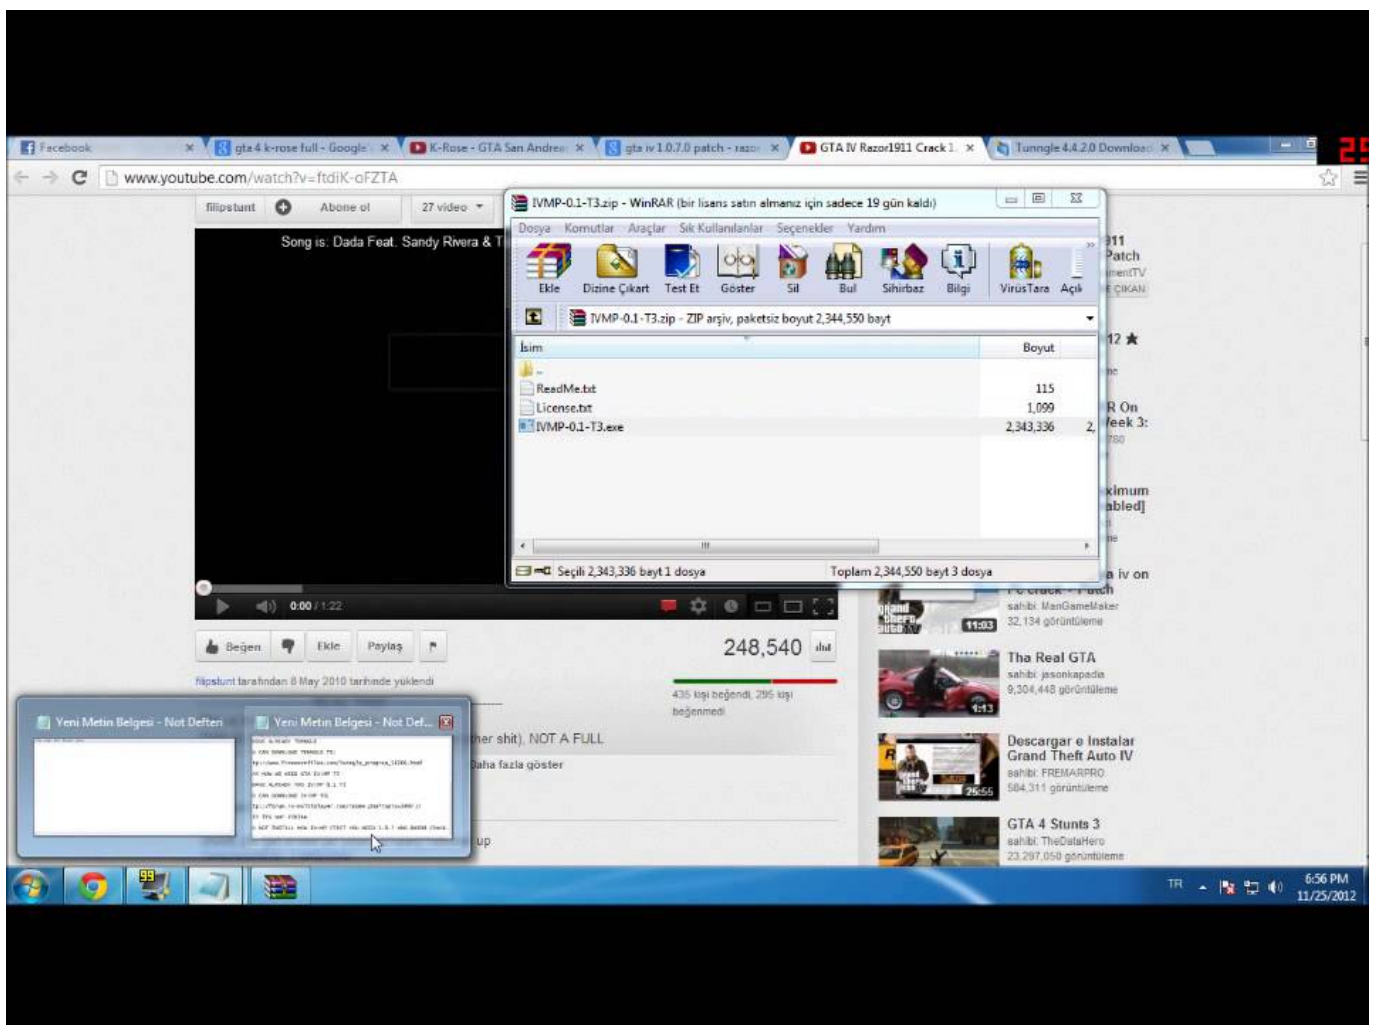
Facebook
gta 4 k-rose full - Google
K-Rose - GTA San Andreas
gta iv 1.0.7.0 patch - razor
GTA IV Razor1911 Crack 1
Tunngle 4.4.2.0 Download

www.youtube.com/watch?v=ftdiK-oFZTA

filipstunt
Abone ol
27 video

Song is: Dada Feat. Sandy Rivera & T

0:00 / 1:22

Beğen
Ekle
Paylaş

248,540

filipstunt tarafından 8 May 2010 tarihinde yüklendi

435 kişi beğendi, 295 kişi beğenmedi

her shit), NOT A FULL
Daha fazla göster

up

IVMP-0.1-T3.zip - WinRAR (bir lisans satın almanız için sadece 19 gün kaldı)

Dosya Komutlar Araçlar Sık Kullanılanlar Seçenekler Yardım

Ekle
Dizine Çıkart
Test Et
Göster
Sil
Bul
Sihirbaz
Bilgi
VirüsTara
Açık

IVMP-0.1-T3.zip - ZIP arşiv, paketsiz boyut 2,344,550 bayt

| İsim | Boyut |
|---|---|
| .. | |
| ReadMe.txt | 115 |
| License.txt | 1,099 |
| IVMP-0.1-T3.exe | 2,343,336 |

Seçili 2,343,336 bayt 1 dosya
Toplam 2,344,550 bayt 3 dosya

911
Patch
mentTV
E ÇIKAN

12 ★

R On
Week 3:

ximum
abled]

a iv on
PC crack - Patch
sahibi: ManGameMaker
32,134 görüntüleme
11:03

Tha Real GTA
sahibi: jasonkapadia
9,304,448 görüntüleme
1:13

Descargar e Instalar Grand Theft Auto IV
sahibi: FREMARPRO
584,311 görüntüleme
25:55

GTA 4 Stunts 3
sahibi: TheDataHero
23,297,050 görüntüleme

Yeni Metin Belgesi - Not Defteri
Yeni Metin Belgesi - Not Def...

TR
6:56 PM
11/25/2012